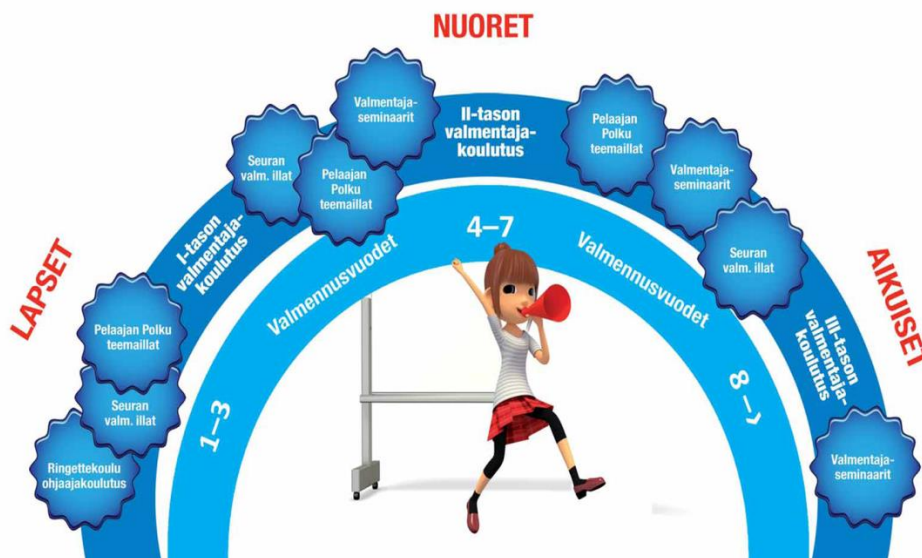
NUORET

LAPSET

AIKUISET

Valmentajaseminaarit

II-tason valmentajakoulutus

Pelaajan Polku teemaillat

Valmentajaseminaarit

Seuran valm. illat

Pelaajan Polku teemaillat

I-tason valmentajakoulutus

4–7

Valmennusvuodet

Valmennusvuodet

Seuran valm. illat

Pelaajan Polku teemaillat

III-tason valmentajakoulutus

Seuran valm. illat

1–3

8 –›

Ringettekoulu ohjaajakoulutus

Valmentajaseminaarit